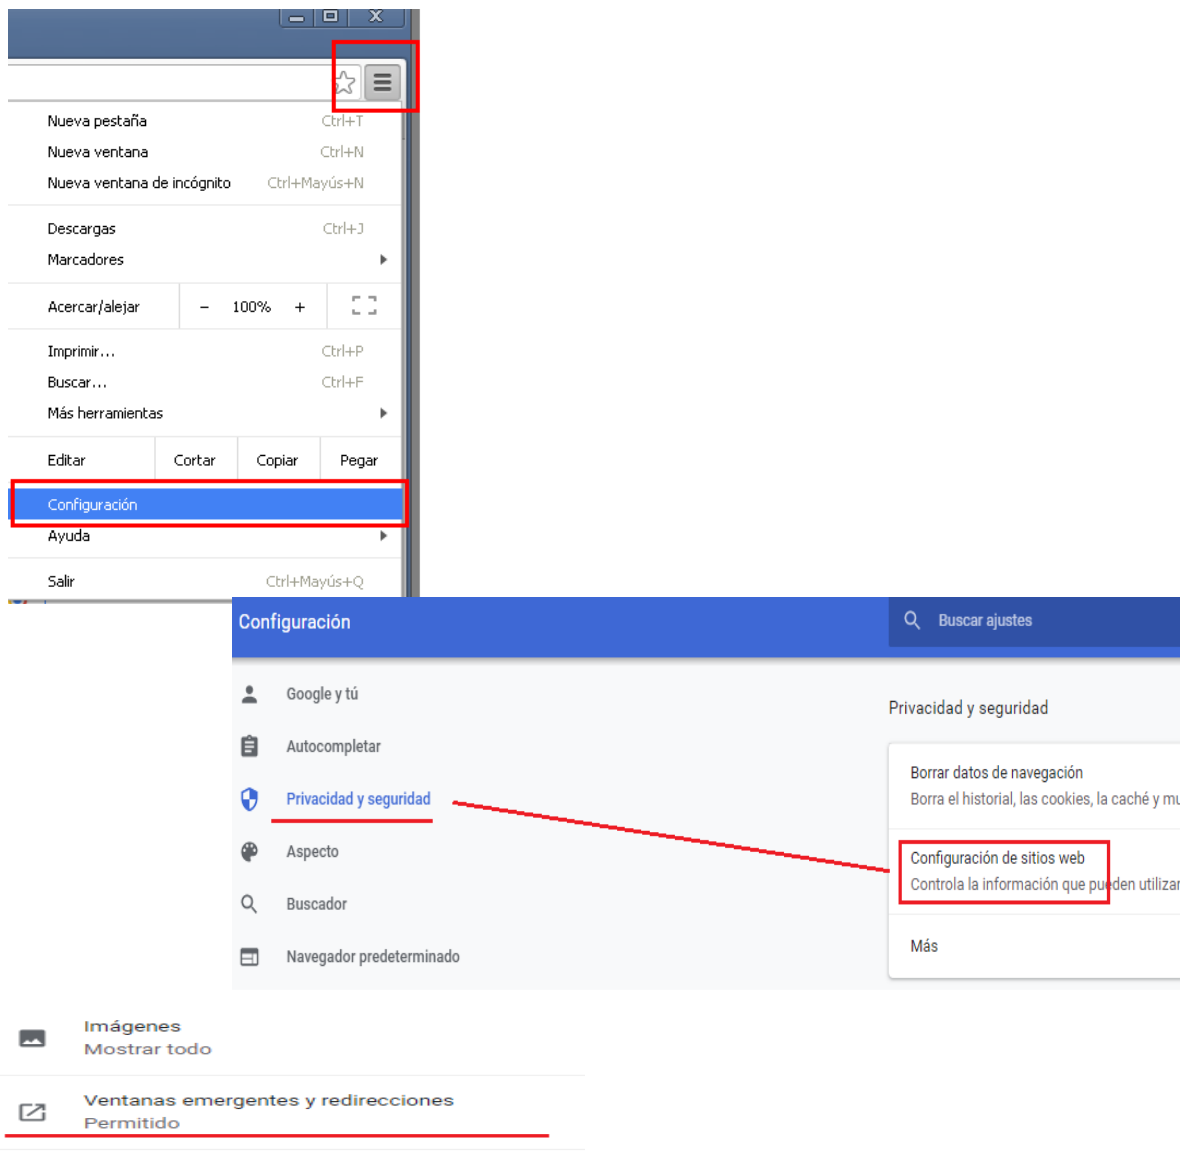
Nueva pestaña Ctrl+T
Nueva ventana Ctrl+N
Nueva ventana de incógnito Ctrl+Mayús+N

Descargas Ctrl+J
Marcadores

Acercar/alejar − 100% +

Imprimir… Ctrl+P
Buscar… Ctrl+F
Más herramientas

Editar Cortar Copiar Pegar

Configuración
Ayuda

Salir Ctrl+Mayús+Q

Configuración
Buscar ajustes

Google y tú
Autocompletar
Privacidad y seguridad
Aspecto
Buscador
Navegador predeterminado

Privacidad y seguridad

Borrar datos de navegación
Borra el historial, las cookies, la caché y mu

Configuración de sitios web
Controla la información que pueden utilizar

Más

Imágenes
Mostrar todo

Ventanas emergentes y redirecciones
Permitido